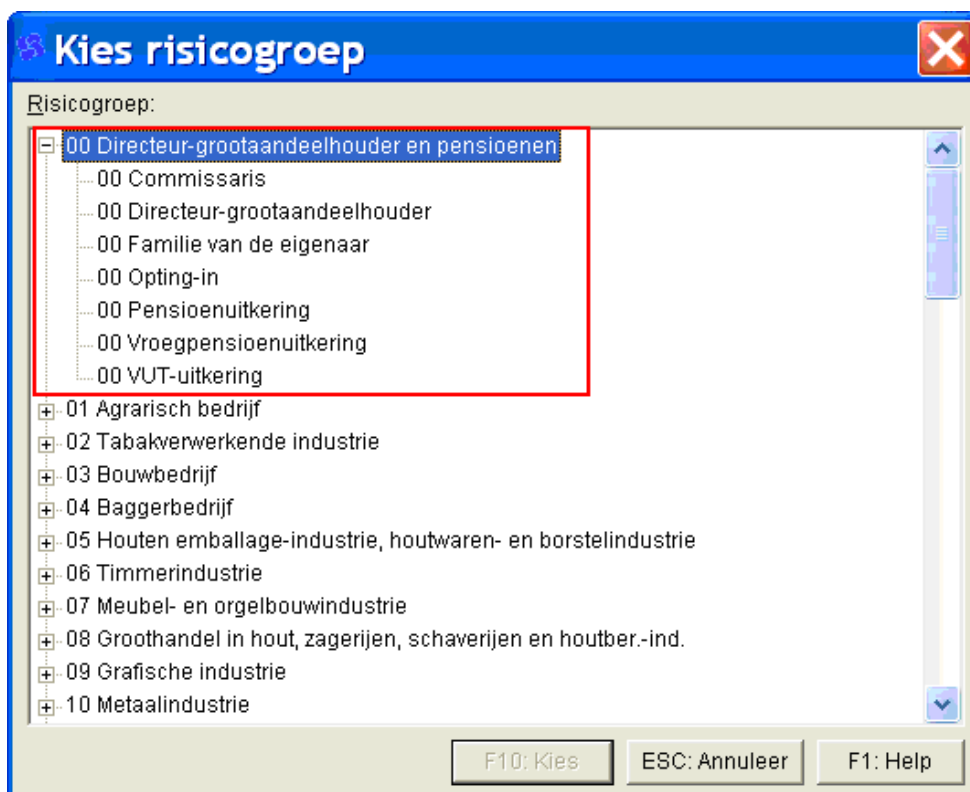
Kies risicogroep

Risicogroep:

00 Directeur-grootaandeelhouder en pensioenen
00 Commissaris
00 Directeur-grootaandeelhouder
00 Familie van de eigenaar
00 Opting-in
00 Pensioenuitkering
00 Vroegpensioenuitkering
00 VUT-uitkering
01 Agrarisch bedrijf
02 Tabakverwerkende industrie
03 Bouwbedrijf
04 Baggerbedrijf
05 Houten emballage-industrie, houtwaren- en borstelindustrie
06 Timmerindustrie
07 Meubel- en orgelbouwindustrie
08 Groothandel in hout, zagerijen, schaverijen en houtber.-ind.
09 Grafische industrie
10 Metaalindustrie

F10: Kies
ESC: Annuleer
F1: Help